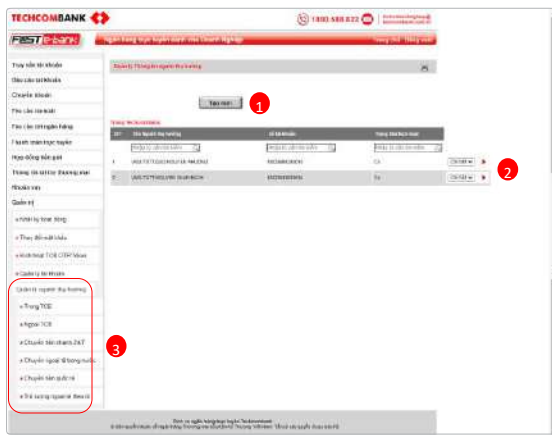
TECHCOMBANK
1800 588 822
F@ST i-bank
Ngân hàng trực tuyến dành cho Doanh Nghiệp
Truy vấn tài khoản
Báo cáo tài khoản
Chuyển khoản
Yêu cầu tín dụng
Yêu cầu với ngân hàng
Thanh toán trực tuyến
Hợp đồng tiền gửi
Thông tin tài trợ thương mại
Khoản vay
Quản trị
Nhật ký hoạt động
Thay đổi mật khẩu
Kích hoạt TCB OTP Vasco
Quản lý tài khoản
Quản lý người thụ hưởng
Trong TCB
Ngoài TCB
Chuyển tiền nhanh 24/7
Chuyển ngoại tệ trong nước
Chuyển tiền quốc tế
Trả lương (Upload file excel)
Quản lý Thông tin người thụ hưởng
Tạo mới
1
| STT | Tên người thụ hưởng | Số tài khoản | Trạng thái hoạt động | |
|---|---|---|---|---|
| 1 | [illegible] | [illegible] | Có | Chi tiết |
| 2 | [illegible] | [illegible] | Có | Chi tiết |
2
3
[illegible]